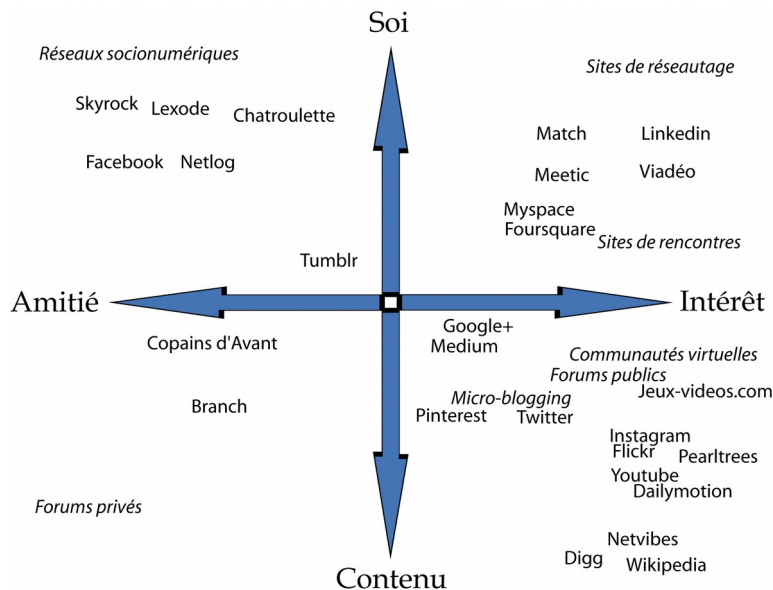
Soi

Réseaux socionumériques

Skyrock Lexode Chatroulette

Facebook Netlog

Sites de réseautage

Match Linkedin

Meetic Viadéo

Myspace
Foursquare
Sites de rencontres

Tumblr

Amitié

Intérêt

Copains d'Avant

Google+
Medium

Communautés virtuelles
Forums publics
Jeux-videos.com

Micro-blogging
Pinterest Twitter

Branch

Instagram
Flickr
Pearltrees
Youtube
Dailymotion

Forums privés

Netvibes
Digg
Wikipedia

Contenu